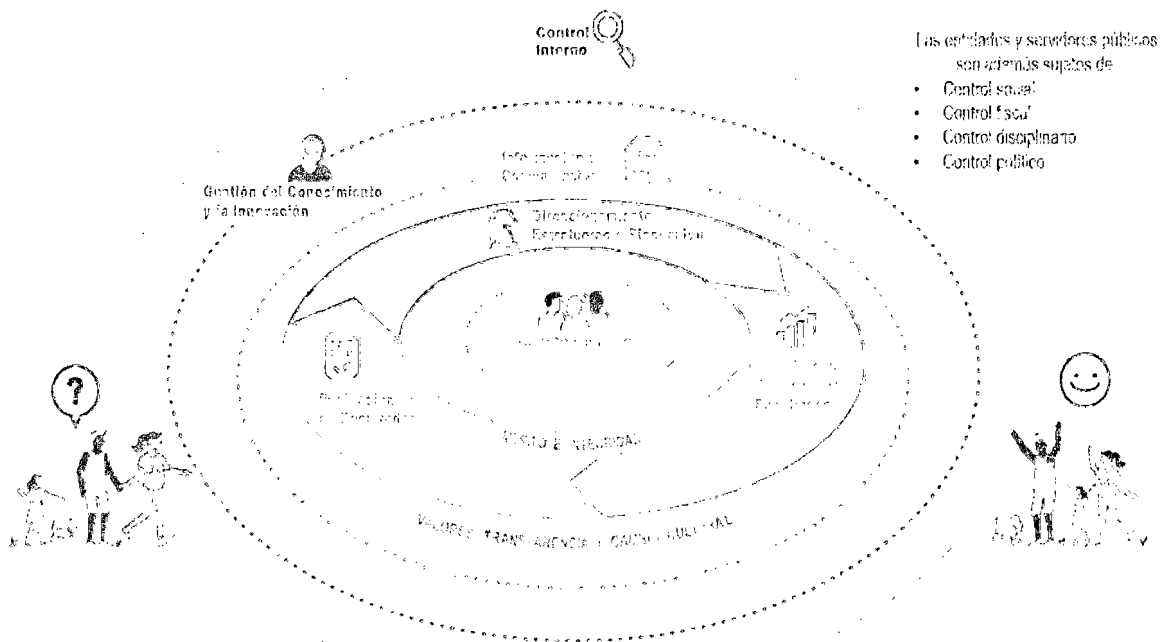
Control Interno

Las entidades y servidores públicos son además sujetos de:
- Control social
- Control fiscal
- Control disciplinario
- Control político

Gestión del Conocimiento y la Innovación

Información y Comunicación

Direccionamiento Estratégico y Planeación

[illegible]

Evaluación de Resultados

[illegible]

GESTIÓN E INTEGRIDAD

VALORES TRANSPARENCIA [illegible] CULTURAL

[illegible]

?